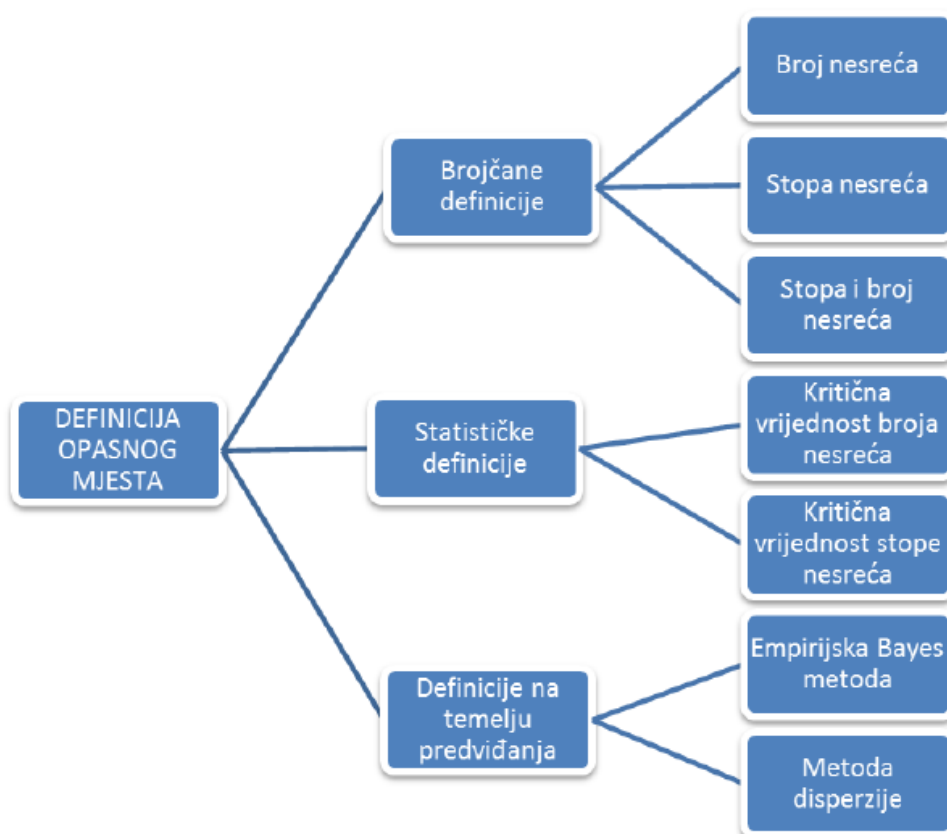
DEFINICIJA OPASNOG MJESTA

Brojčane definicije

Broj nesreća

Stopa nesreća

Stopa i broj nesreća

Statističke definicije

Kritična vrijednost broja nesreća

Kritična vrijednost stope nesreća

Definicije na temelju predviđanja

Empirijska Bayes metoda

Metoda disperzije